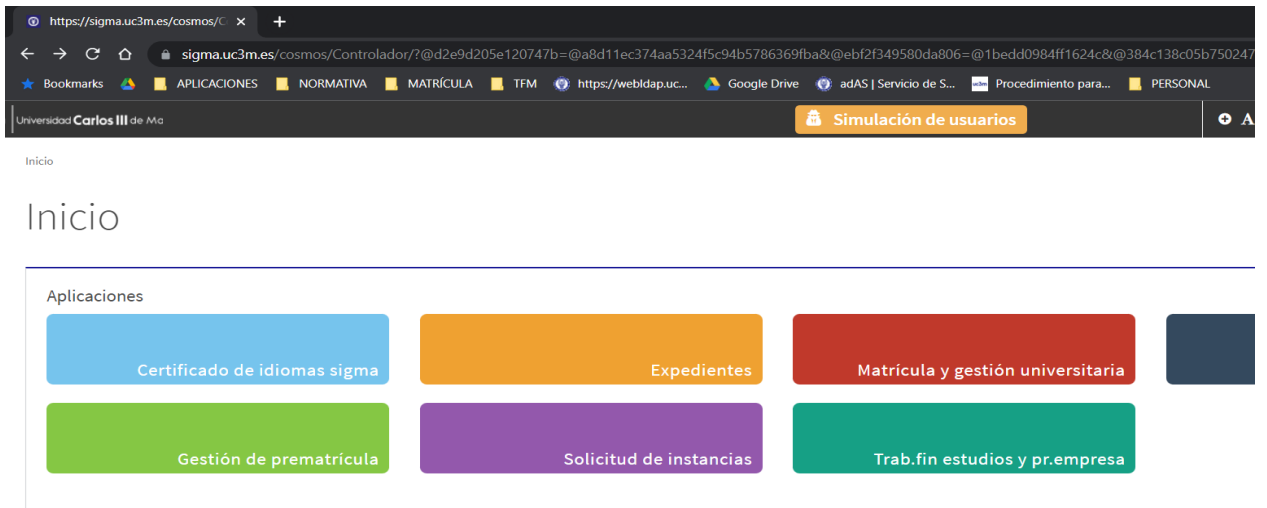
https://sigma.uc3m.es/cosmos/C ×
+
sigma.uc3m.es/cosmos/Controlador/?@d2e9d205e120747b=@a8d11ec374aa5324f5c94b5786369fba&@ebf2f349580da806=@1bedd0984ff1624c&@384c138c05b750247
Bookmarks APLICACIONES NORMATIVA MATRÍCULA TFM https://webldap.uc... Google Drive adAS | Servicio de S... Procedimiento para... PERSONAL
Universidad Carlos III de Ma
Simulación de usuarios
A

Inicio

Inicio

Aplicaciones

Certificado de idiomas sigma

Expedientes

Matrícula y gestión universitaria

Gestión de prematrícula

Solicitud de instancias

Trab.fin estudios y pr.empresa